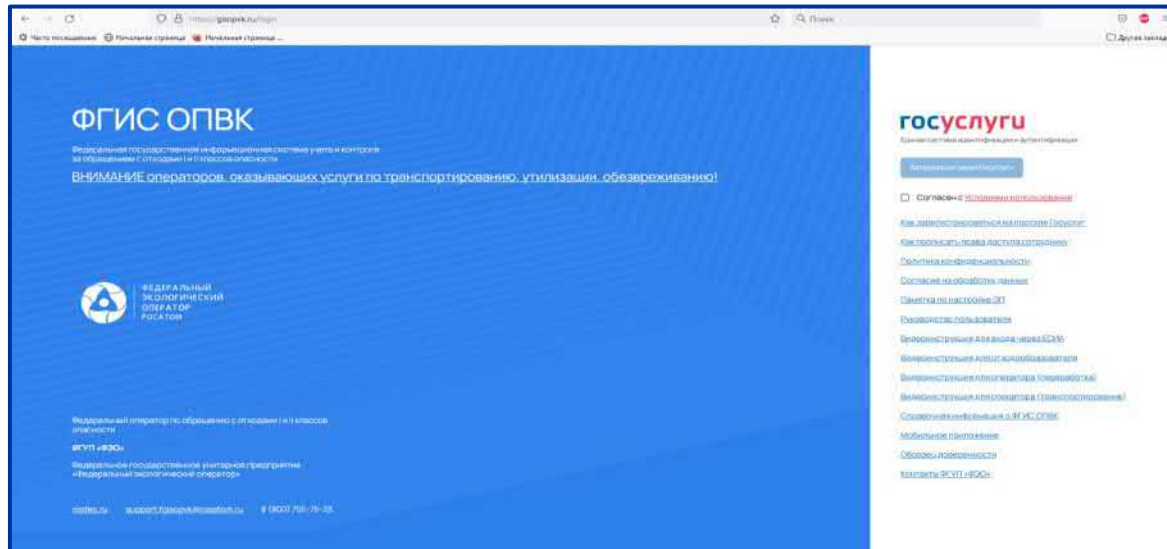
https://gisopvk.ru/login
Поиск
Часто посещаемые Начальная страница Начальная страница
Другие закладки

ФГИС ОПВК
Федеральная государственная информационная система учета и контроля за обращением с отходами I и II классов опасности
ВНИМАНИЕ операторов, оказывающих услуги по транспортированию, утилизации, обезвреживанию!

ФЕДЕРАЛЬНЫЙ ЭКОЛОГИЧЕСКИЙ ОПЕРАТОР РОСАТОМ

Федеральный оператор по обращению с отходами I и II классов опасности
ФГУП «ФЭО»
Федеральное государственное унитарное предприятие «Федеральный экологический оператор»
rosfeo.ru support.fgisopvk@rosatom.ru 8 (800) 755-75-25

госуслуги
Единая система идентификации и аутентификации
Авторизация через Госуслуги
Согласен с Условиями использования
Как зарегистрироваться на портале Госуслуг
Как прописать права доступа сотруднику
Политика конфиденциальности
Согласие на обработку данных
Памятка по настройке ЭП
Руководство пользователя
Видеоинструкция для входа через ЕСИА
Видеоинструкция для отходообразователя
Видеоинструкция для оператора (переработка)
Видеоинструкция для оператора (транспортирование)
Справочная информация о ФГИС ОПВК
Мобильное приложение
Образец доверенности
Контакты ФГУП «ФЭО»